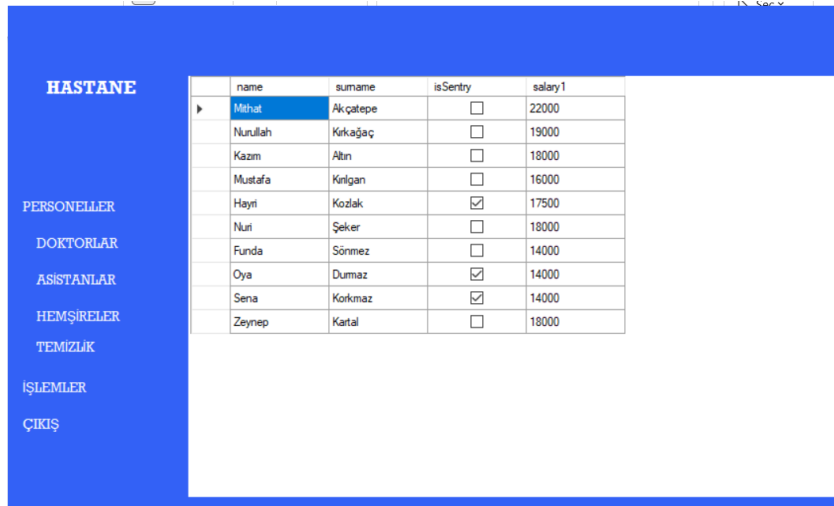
HASTANE

PERSONELLER

DOKTORLAR

ASİSTANLAR

HEMŞİRELER

TEMİZLİK

İŞLEMLER

ÇIKIŞ

| | name | surname | isSentry | salary1 |
|---|---|---|---|---|
| ▶ | Mithat | Akçatepe | ☐ | 22000 |
| | Nurullah | Kırkağaç | ☐ | 19000 |
| | Kazım | Altın | ☐ | 18000 |
| | Mustafa | Kınlgan | ☐ | 16000 |
| | Hayri | Kozlak | ☑ | 17500 |
| | Nuri | Şeker | ☐ | 18000 |
| | Funda | Sönmez | ☐ | 14000 |
| | Oya | Durmaz | ☑ | 14000 |
| | Sena | Korkmaz | ☑ | 14000 |
| | Zeynep | Kartal | ☐ | 18000 |